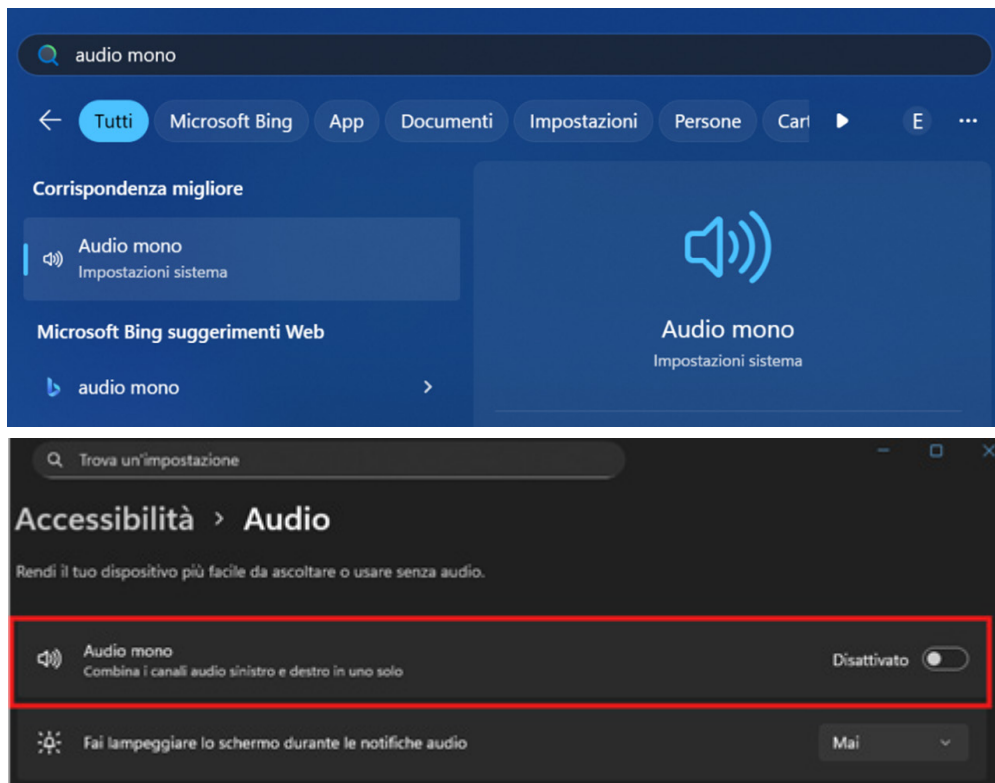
audio mono

Tutti
Microsoft Bing
App
Documenti
Impostazioni
Persone
Cart
E
...

Corrispondenza migliore

Audio mono
Impostazioni sistema

Microsoft Bing suggerimenti Web

audio mono

Audio mono
Impostazioni sistema

Trova un'impostazione

Accessibilità › Audio

Rendi il tuo dispositivo più facile da ascoltare o usare senza audio.

Audio mono
Combina i canali audio sinistro e destro in uno solo
Disattivato

Fai lampeggiare lo schermo durante le notifiche audio
Mai